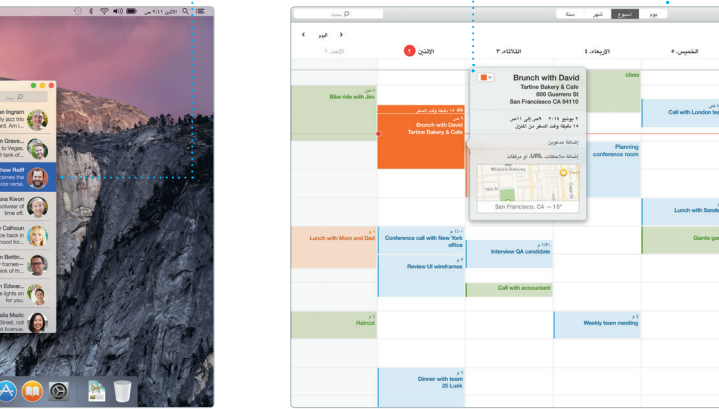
الإثنين ٩:٤١ ص

n Ingram
lly jazz trio
ord. Am t...

n Grave...
to Vegas.
tank of...

hew Reiff
comes the
vice versa.

Rowe
oolwear of
time off.

Calhoun
be back in
hood for...

n Bettin...
frames—
nk of th...

n Edwar...
e lights on
for you.

ella Maric
Street, not
al events...

بحث

يوم أسبوع شهر سنة

اليوم

الخميس، ٥ الأربعاء، ٤ الثلاثاء، ٣ الإثنين، ٢ الأحد، ١

Bike ride with Jim

Brunch with David
Tartine Bakery & Cafe

Brunch with David
Tartine Bakery & Cafe
600 Guerrero St
San Francisco CA 94110

٢ يونيو ٢٠١٤ من ١٠ص إلى ١١ص
١٥ دقيقة وقت السفر من المنزل

إضافة مدعوين
إضافة ملاحظات، URL، أو مرفقات

San Francisco, CA — 15°

class

Call with London te

Planning conference room

Lunch with Sande

Lunch with Mom and Dad

Conference call with New York office

Interview QA candidate

Giants ga

Review UI wireframes

Call with accountant

Haircut

Weekly team meeting

Dinner with team
25 Lusk